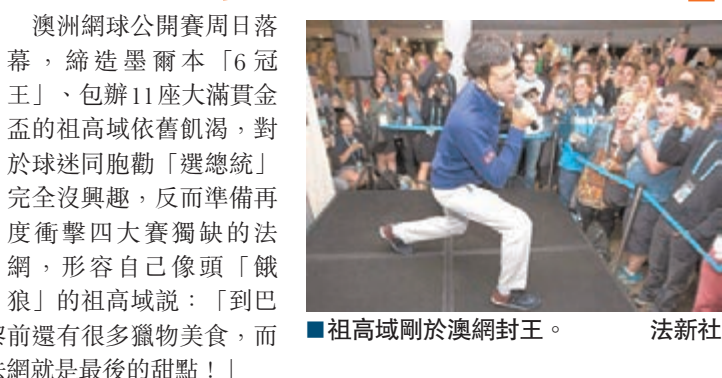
澳洲網球公開賽周日落幕，締造墨爾本「6冠王」、包辦11座大滿貫金盃的祖高域依舊飢渴，對於球迷同胞勸「選總統」完全沒興趣，反而準備再度衝擊四大賽獨缺的法網，形容自己像頭「餓狼」的祖高域說：「到巴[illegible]前還有很多獵物美食，而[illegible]網就是最後的甜點！」

■祖高域剛於澳網封王。 法新社